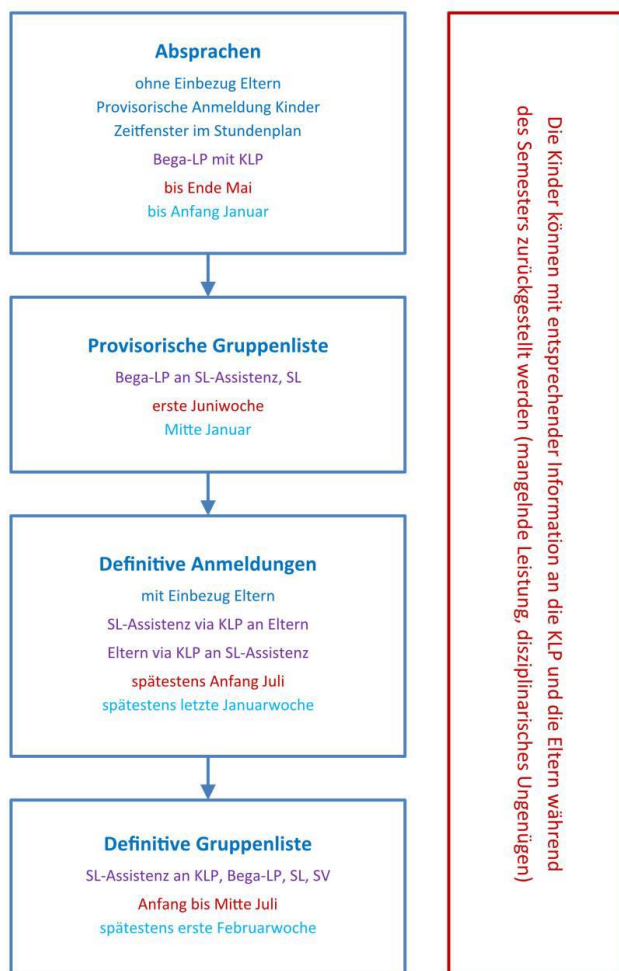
Absprachen

ohne Einbezug Eltern
Provisorische Anmeldung Kinder
Zeitfenster im Stundenplan
Bega-LP mit KLP
bis Ende Mai
bis Anfang Januar

Provisorische Gruppenliste

Bega-LP an SL-Assistenz, SL
erste Juniwoche
Mitte Januar

Definitive Anmeldungen

mit Einbezug Eltern
SL-Assistenz via KLP an Eltern
Eltern via KLP an SL-Assistenz
spätestens Anfang Juli
spätestens letzte Januarwoche

Definitive Gruppenliste

SL-Assistenz an KLP, Bega-LP, SL, SV
Anfang bis Mitte Juli
spätestens erste Februarwoche

Die Kinder können mit entsprechender Information an die KLP und die Eltern während des Semesters zurückgestellt werden (mangelnde Leistung, disziplinarisches Ungenügen)